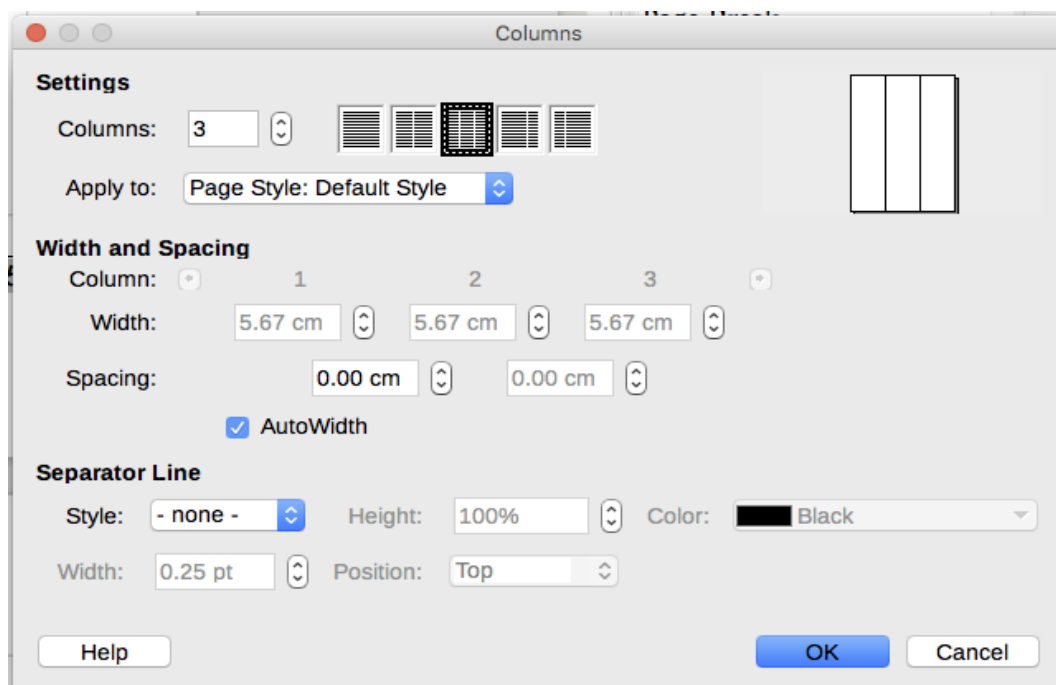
Columns

Settings

Columns: 3

Apply to: Page Style: Default Style

Width and Spacing

Column: 1 2 3

Width: 5.67 cm 5.67 cm 5.67 cm

Spacing: 0.00 cm 0.00 cm

AutoWidth

Separator Line

Style: - none - Height: 100% Color: Black

Width: 0.25 pt Position: Top

Help OK Cancel